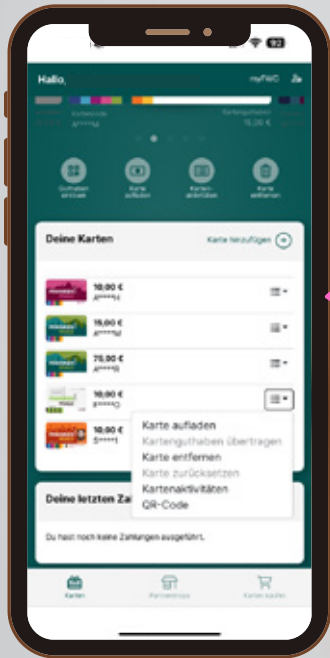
Hallo,

myFWC

Kartenguthaben
15,00 €
A*****M

Guthaben einlösen
Karte aufladen
Karten abbrüten
Karte entfernen

Deine Karten

Karte hinzufügen

10,00 €
A*****H

15,00 €
A*****M

75,00 €
A*****B

10,00 €
F*****O

10,00 €
S*****1

Karte aufladen
Kartenguthaben übertragen
Karte entfernen
Karte zurücksetzen
Kartenaktivitäten
QR-Code

Deine letzten Za

Du hast noch keine Zahlungen ausgeführt.

Karten
Partnershops
Karten kaufen